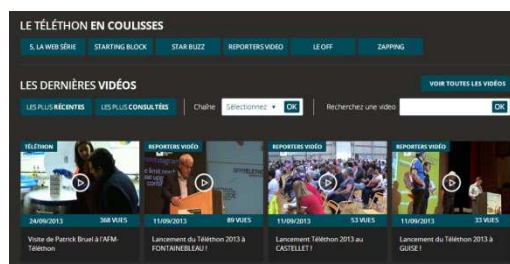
LE TÉLÉTHON EN COULISSES

5, LA WEB SÉRIE | STARTING BLOCK | STAR BUZZ | REPORTERS VIDEO | LE OFF | ZAPPING

LES DERNIÈRES VIDÉOS

VOIR TOUTES LES VIDÉOS

LES PLUS RÉCENTES | LES PLUS CONSULTÉES

Chaîne Sélectionnez OK

Recherchez une video OK

TÉLÉTHON
24/09/2013 368 VUES
Visite de Patrick Bruel à l'AFM-Téléthon

REPORTERS VIDÉO
11/09/2013 89 VUES
Lancement du Téléthon 2013 à FONTAINEBLEAU !

REPORTERS VIDÉO
11/09/2013 53 VUES
Lancement Téléthon 2013 au CASTELLET !

REPORTERS VIDÉO
11/09/2013 33 VUES
Lancement du Téléthon 2013 à GUISE !